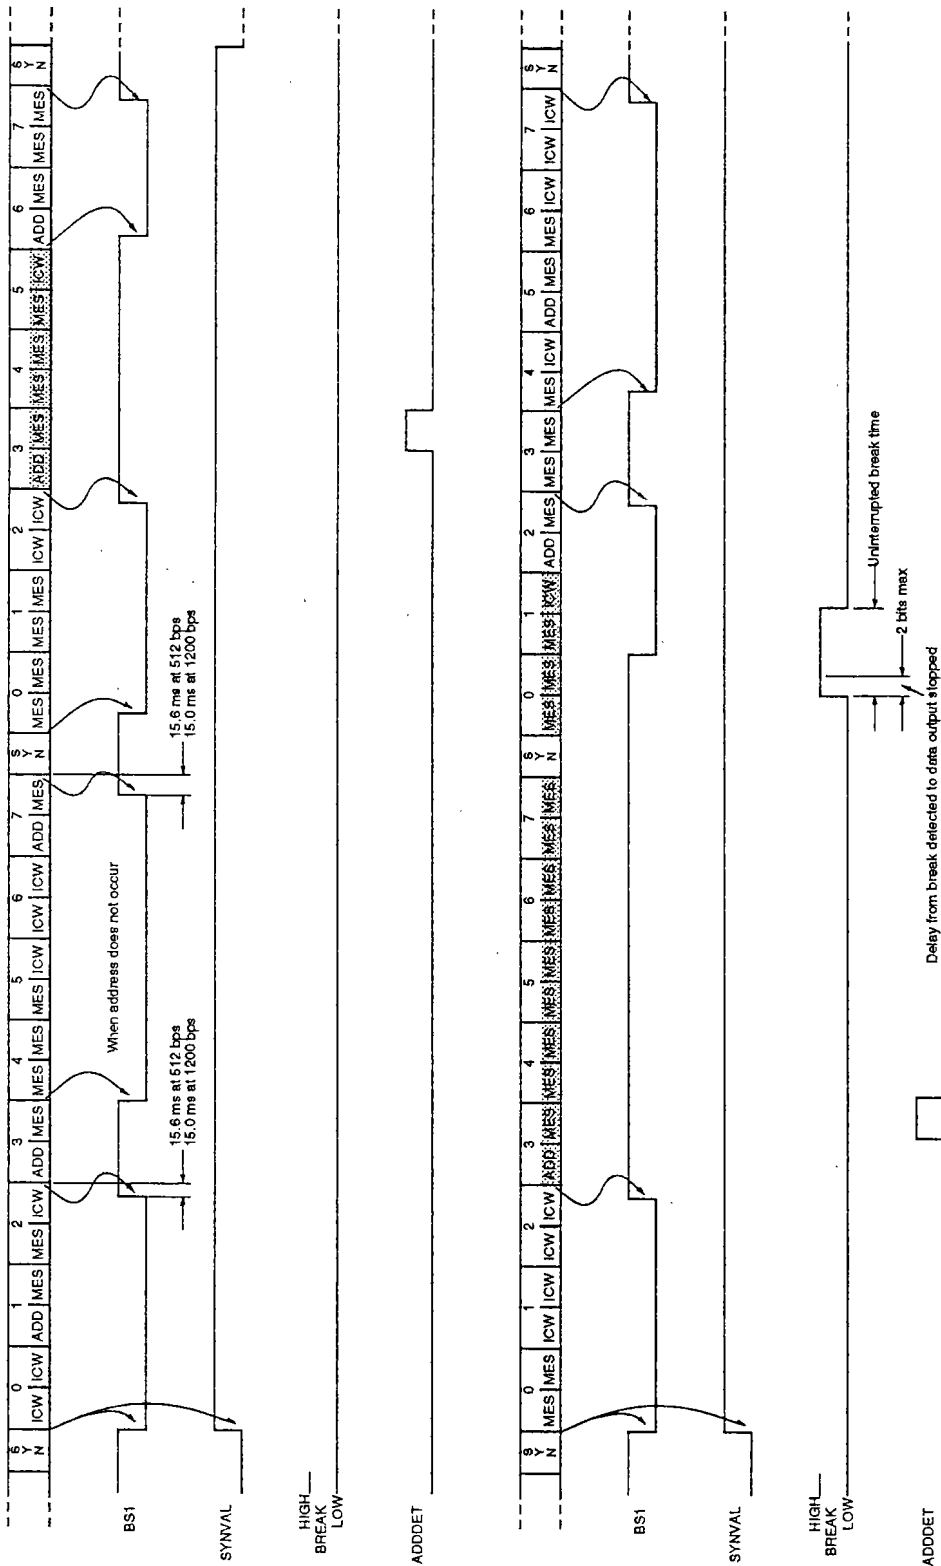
S Y N | 0 ICW ICW | 1 ADD MES | 2 MES ICW | 3 ADD MES | 4 MES MES | 5 MES ICW | 6 ICW ICW | 7 ADD MES | S Y N | 0 MES MES | 1 MES MES | 2 ICW ICW | 3 ADD MES | 4 MES MES | 5 MES ICW | 6 ADD MES | 7 MES MES | S Y N

BS1

15.6 ms at 512 bps
15.0 ms at 1200 bps

When address does not occur

15.6 ms at 512 bps
15.0 ms at 1200 bps

SYNVAL

HIGH
BREAK
LOW

ADDDET

S Y N | 0 MES MES | 1 ICW ICW | 2 ICW ICW | 3 ADD MES | 4 MES MES | 5 MES MES | 6 MES MES | 7 MES MES | S Y N | 0 MES MES | 1 MES ICW | 2 ADD MES | 3 MES MES | 4 MES ICW | 5 ADD MES | 6 MES ICW | 7 ICW ICW | S Y N

BS1

SYNVAL

HIGH
BREAK
LOW

ADDDET

Uninterrupted break time

2 bits max

Delay from break detected to data output stopped